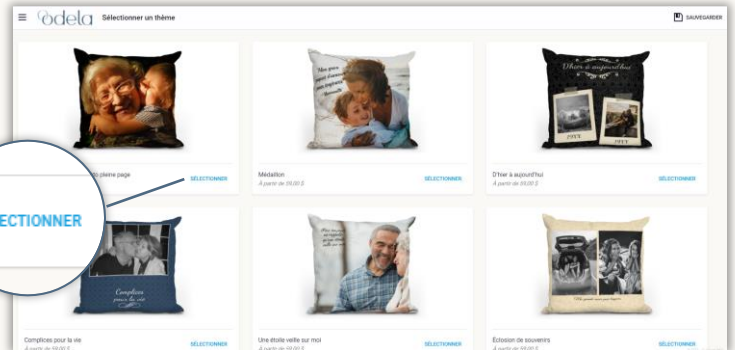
≡ odela Sélectionner un thème

SAUVEGARDER

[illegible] pleine page
SÉLECTIONNER

ÉLECTIONNER

Médaillon
À partir de 59,00 $
SÉLECTIONNER

D'hier à aujourd'hui
À partir de 59,00 $
SÉLECTIONNER

D'hier à aujourd'hui

19XX
19XX

Complices pour la vie

Complices pour la vie
À partir de 59,00 $
SÉLECTIONNER

Une étoile veille sur moi
À partir de 59,00 $
SÉLECTIONNER

Éclosion de souvenirs
À partir de 59,00 $
SÉLECTIONNER